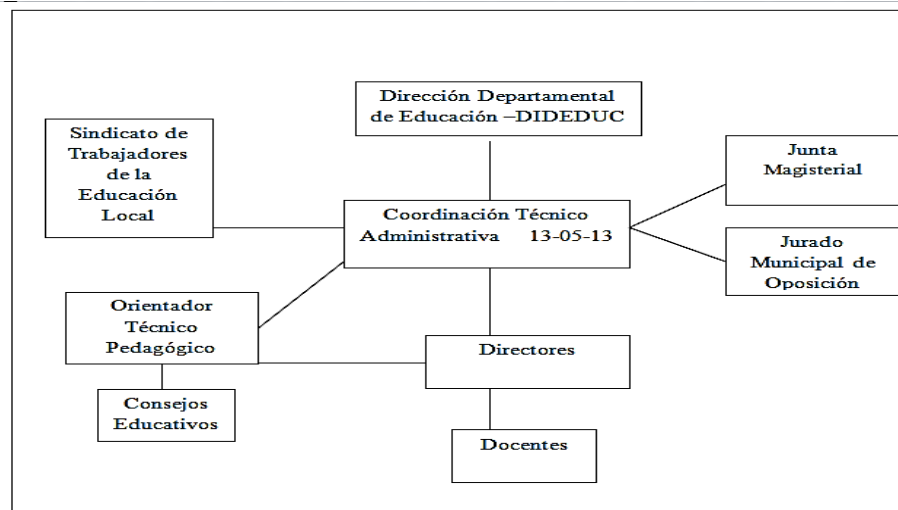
Dirección Departamental de Educación –DIDEDUC

Sindicato de Trabajadores de la Educación Local

Junta Magisterial

Coordinación Técnico Administrativa 13-05-13

Jurado Municipal de Oposición

Orientador Técnico Pedagógico

Directores

Consejos Educativos

Docentes